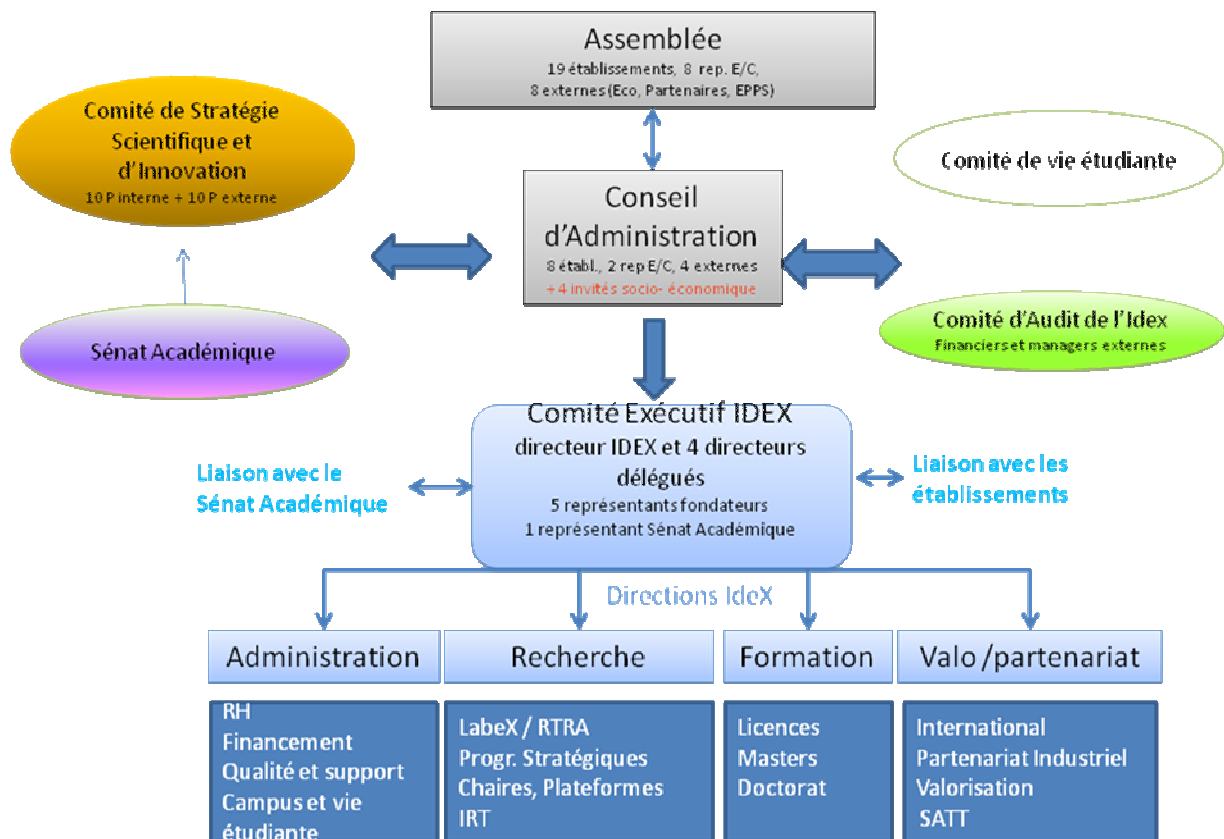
Assemblée
19 établissements, 8 rep. E/C, 8 externes (Eco, Partenaires, EPPS)

Comité de Stratégie Scientifique et d'Innovation
10 P interne + 10 P externe

Comité de vie étudiante

Conseil d'Administration
8 établ., 2 rep E/C, 4 externes
+ 4 invités socio- économique

Sénat Académique

Comité d'Audit de l'Idex
Financiers et managers externes

Comité Exécutif IDEX
directeur IDEX et 4 directeurs délégués
5 représentants fondateurs
1 représentant Sénat Académique

Liaison avec le Sénat Académique

Liaison avec les établissements

Directions IdeX

Administration
RH
Financement
Qualité et support
Campus et vie étudiante

Recherche
LabeX / RTRA
Progr. Stratégiques
Chaires, Plateformes
IRT

Formation
Licences
Masters
Doctorat

Valo /partenariat
International
Partenariat Industriel
Valorisation
SATT